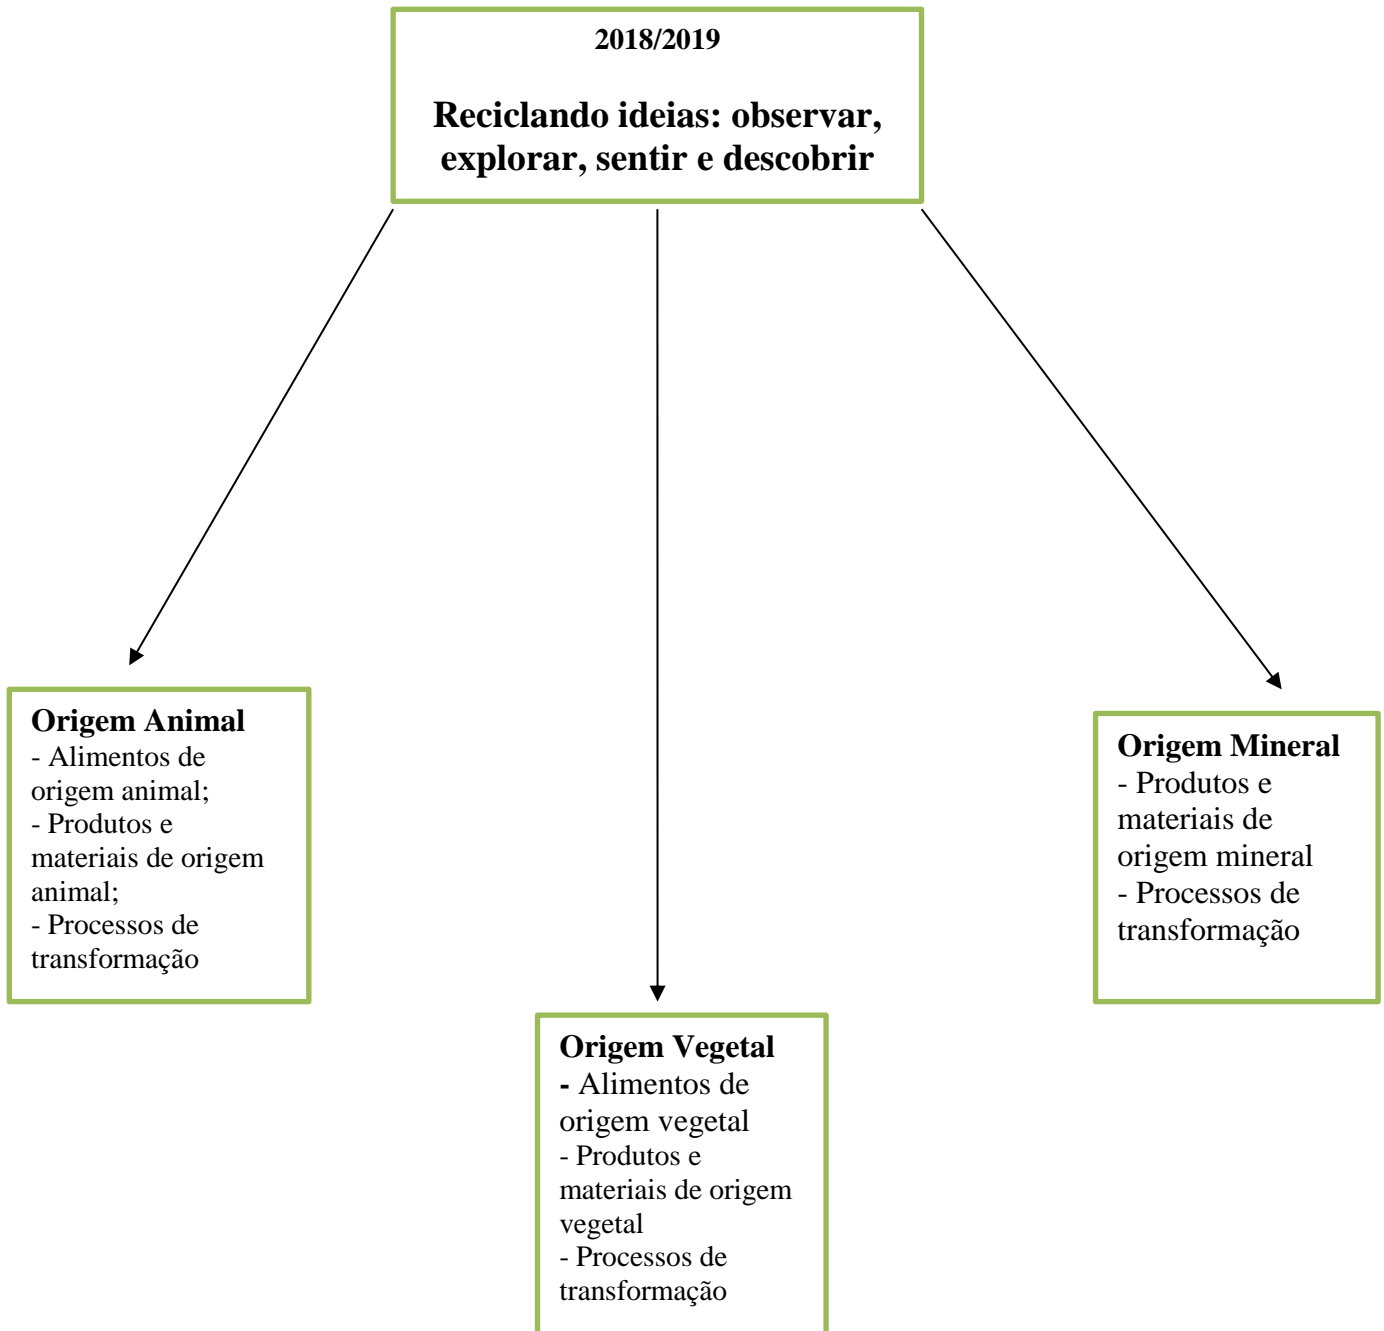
2018/2019

Reciclando ideias: observar, explorar, sentir e descobrir

Origem Animal
- Alimentos de origem animal;
- Produtos e materiais de origem animal;
- Processos de transformação

Origem Vegetal
- Alimentos de origem vegetal
- Produtos e materiais de origem vegetal
- Processos de transformação

Origem Mineral
- Produtos e materiais de origem mineral
- Processos de transformação